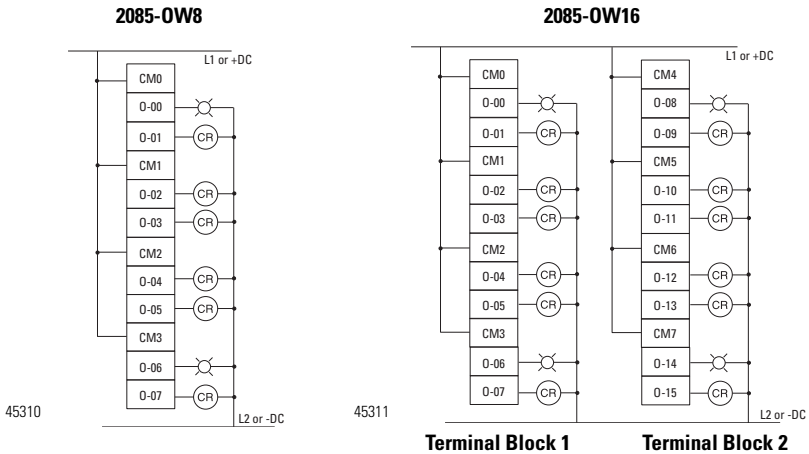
2085-OW8

L1 or +DC

CM0
O-00
O-01 CR
CM1
O-02 CR
O-03 CR
CM2
O-04 CR
O-05 CR
CM3
O-06
O-07 CR

L2 or -DC

45310

2085-OW16

L1 or +DC

CM0
O-00
O-01 CR
CM1
O-02 CR
O-03 CR
CM2
O-04 CR
O-05 CR
CM3
O-06
O-07 CR

CM4
O-08
O-09 CR
CM5
O-10 CR
O-11 CR
CM6
O-12 CR
O-13 CR
CM7
O-14
O-15 CR

L2 or -DC

45311

Terminal Block 1

Terminal Block 2